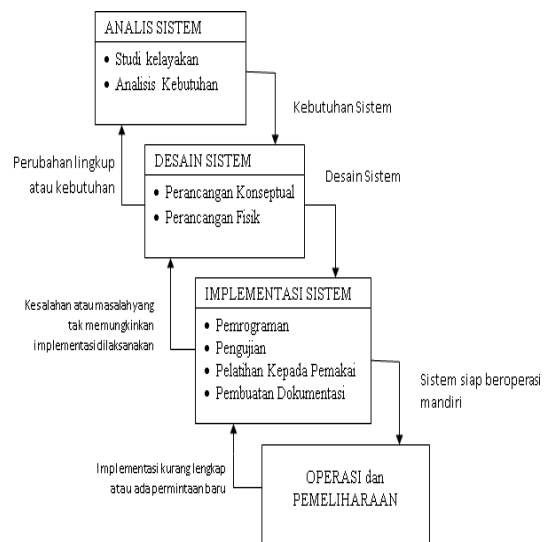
ANALIS SISTEM
• Studi kelayakan
• Analisis Kebutuhan

Kebutuhan Sistem

Perubahan lingkup atau kebutuhan

DESAIN SISTEM
• Perancangan Konseptual
• Perancangan Fisik

Desain Sistem

Kesalahan atau masalah yang tak memungkinkan implementasi dilaksanakan

IMPLEMENTASI SISTEM
• Pemrograman
• Pengujian
• Pelatihan Kepada Pemakai
• Pembuatan Dokumentasi

Sistem siap beroperasi mandiri

Implementasi kurang lengkap atau ada permintaan baru

OPERASI dan PEMELIHARAAN